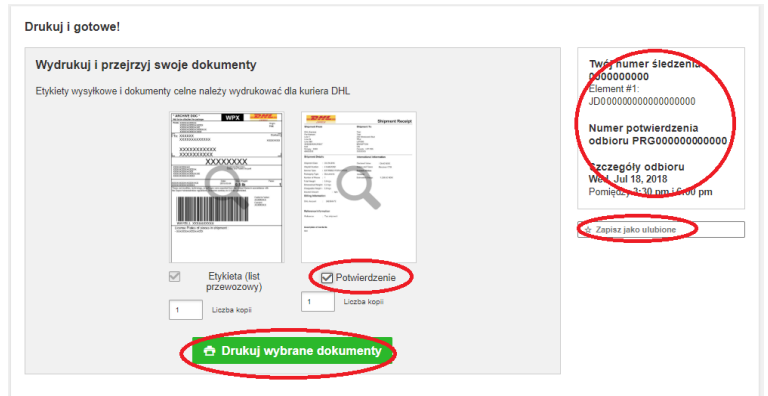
Drukuj i gotowe!

Wydrukuj i przejrzyj swoje dokumenty

Etykiety wysyłkowe i dokumenty celne należy wydrukować dla kuriera DHL

WPX

DHL

XXXXXXXXXX

XXXXXXXX

Shipment Receipt

Etykieta (list przewozowy)

1

Liczba kopii

Potwierdzenie

1

Liczba kopii

Drukuj wybrane dokumenty

Twój numer śledzenia
0000000000
Element #1:
JD000000000000000000

Numer potwierdzenia odbioru PRG000000000000

Szczegóły odbioru
Wed, Jul 18, 2018
Pomiędzy 3:30 pm i 6:00 pm

Zapisz jako ulubione